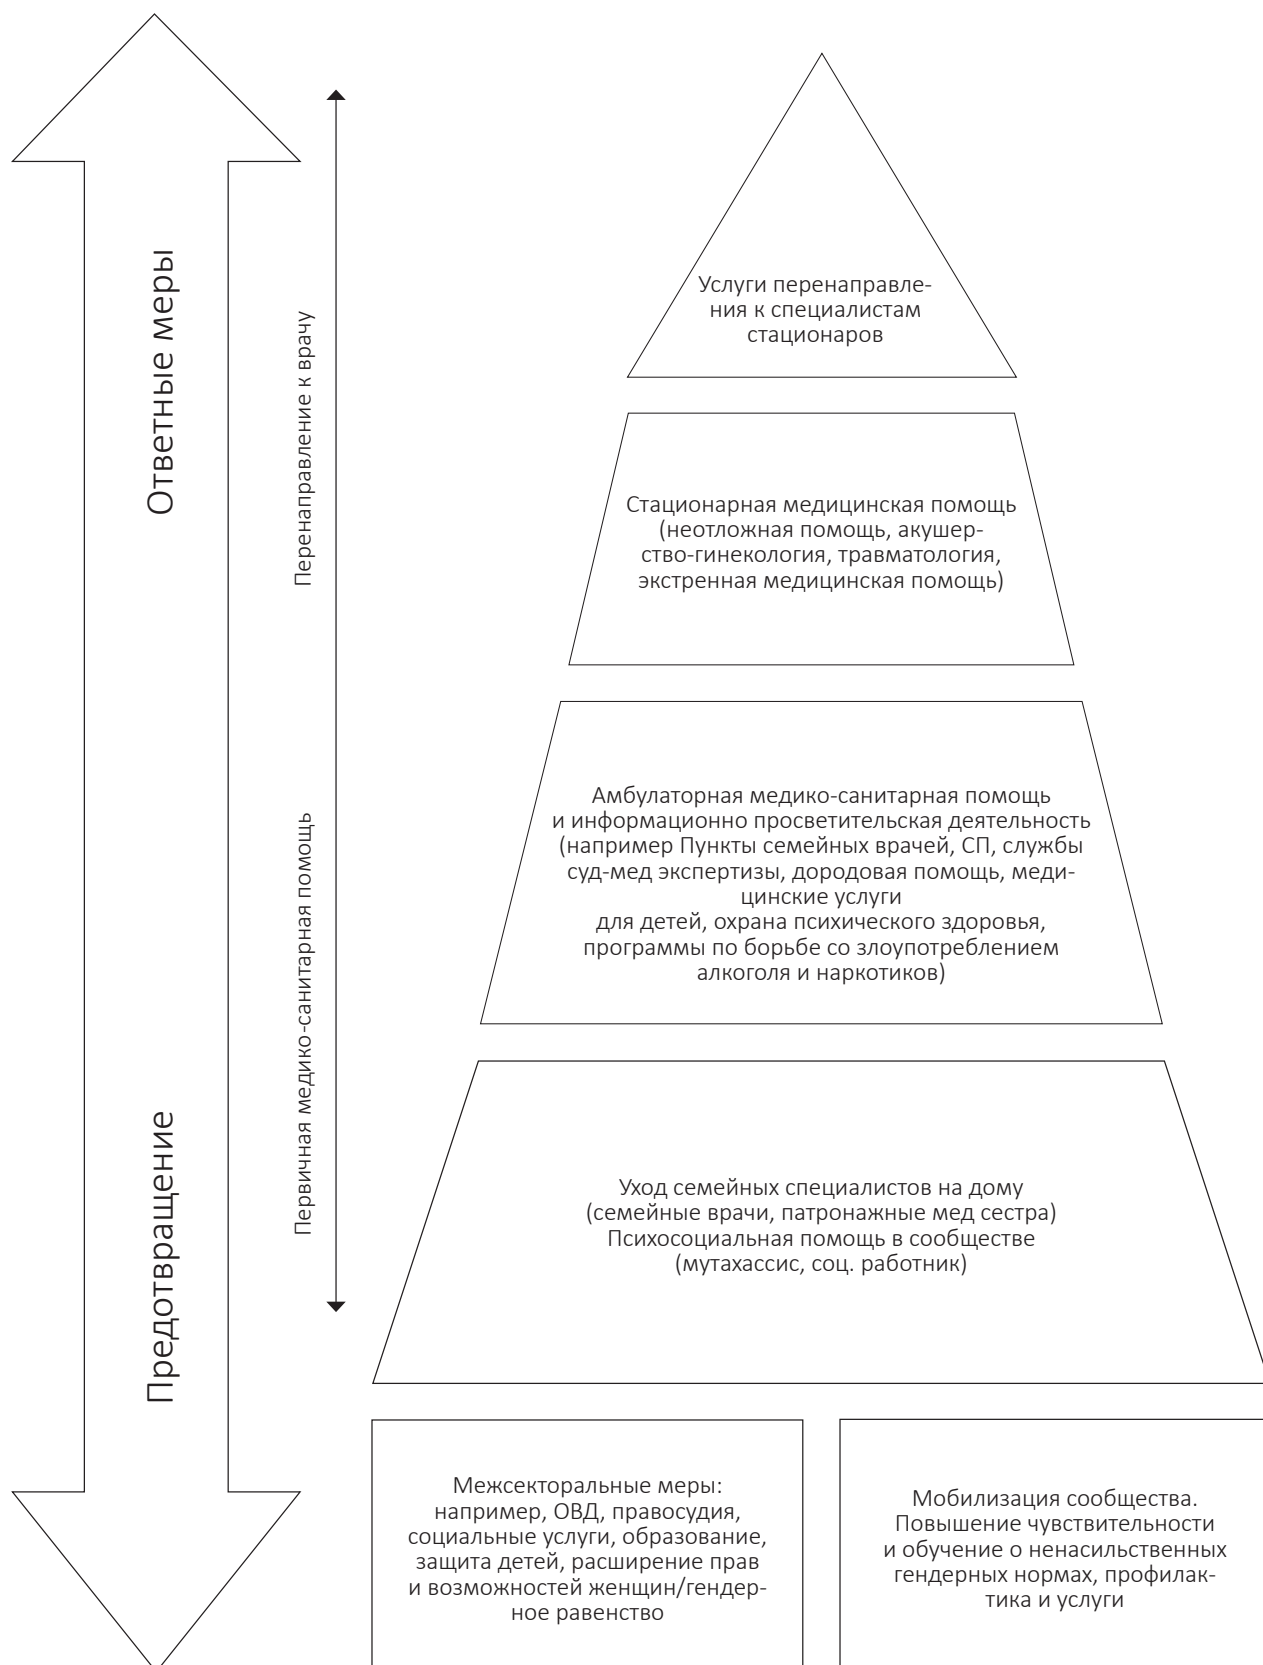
Ответные меры

Предотвращение

Перенаправление к врачу

Первичная медико-санитарная помощь

Услуги перенаправления к специалистам стационаров

Стационарная медицинская помощь (неотложная помощь, акушерство-гинекология, травматология, экстренная медицинская помощь)

Амбулаторная медико-санитарная помощь и информационно просветительская деятельность (например Пункты семейных врачей, СП, службы суд-мед экспертизы, дородовая помощь, медицинские услуги
для детей, охрана психического здоровья, программы по борьбе со злоупотреблением алкоголя и наркотиков)

Уход семейных специалистов на дому (семейные врачи, патронажные мед сестра)
Психосоциальная помощь в сообществе (мутахассис, соц. работник)

Межсекторальные меры: например, ОВД, правосудия, социальные услуги, образование, защита детей, расширение прав и возможностей женщин/гендерное равенство

Мобилизация сообщества. Повышение чувствительности и обучение о ненасильственных гендерных нормах, профилактика и услуги